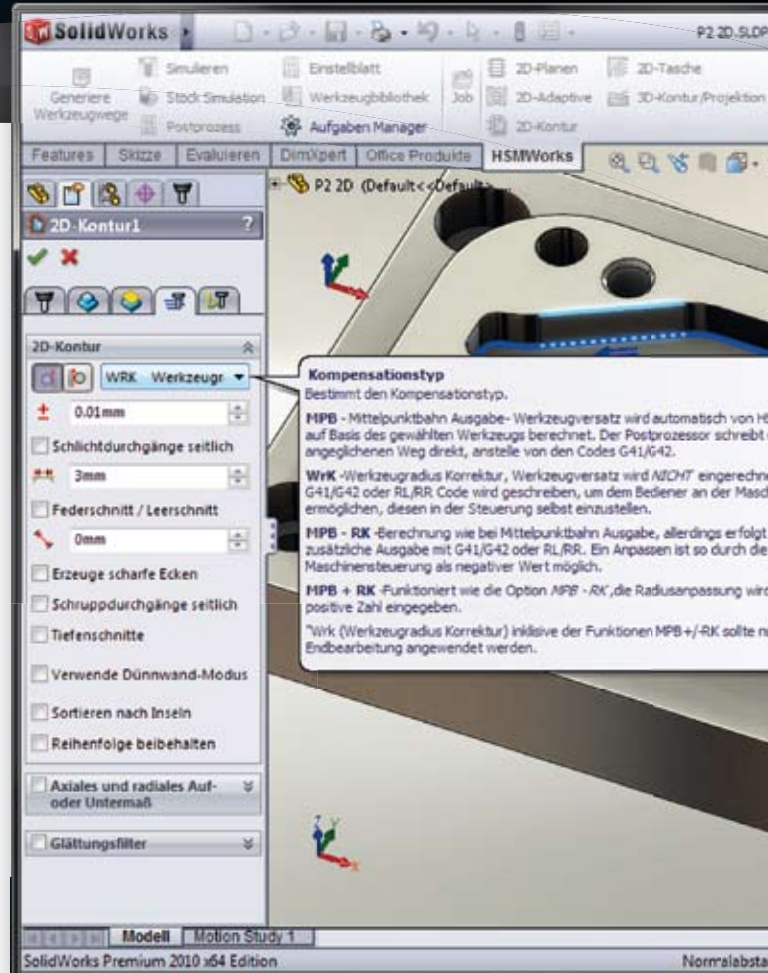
SolidWorks

P2 2D.SLDP

Generiere Werkzeugwege

Simulieren

Stock Simulation

Postprozess

Einstellblatt

Werkzeugbibliothek

Aufgaben Manager

Job

2D-Planen

2D-Adaptive

2D-Kontur

2D-Tasche

3D-Kontur/Projektion

Features | Skizze | Evaluieren | DimXpert | Office Produkte | HSMWorks

P2 2D (Default<<Default>

2D-Kontur1

?

2D-Kontur

WRK Werkzeugr

0.01mm

Schlichtdurchgänge seitlich

3mm

Federschnitt / Leerschnitt

0mm

Erzeuge scharfe Ecken

Schruppdurchgänge seitlich

Tiefenschnitte

Verwende Dünnwand-Modus

Sortieren nach Inseln

Reihenfolge beibehalten

Axiales und radiales Auf- oder Untermaß

Glättungsfilter

Kompensationstyp
Bestimmt den Kompensationstyp.

MPB - Mittelpunktbahn Ausgabe- Werkzeugversatz wird automatisch von H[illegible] auf Basis des gewählten Werkzeugs berechnet. Der Postprozessor schreibt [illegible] angeglichenen Weg direkt, anstelle von den Codes G41/G42.

WrK -Werkzeugradius Korrektur, Werkzeugversatz wird NICHT eingerechne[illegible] G41/G42 oder RL/RR Code wird geschreiben, um dem Bediener an der Masc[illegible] ermöglichen, diesen in der Steuerung selbst einzustellen.

MPB - RK -Berechnung wie bei Mittelpunktbahn Ausgabe, allerdings erfolgt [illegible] zusätzliche Ausgabe mit G41/G42 oder RL/RR. Ein Anpassen ist so durch die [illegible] Maschinensteuerung als negativer Wert möglich.

MPB + RK -Funktioniert wie die Option MPB - RK',die Radiusanpassung wird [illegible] positive Zahl eingegeben.

"Wrk (Werkzeugradius Korrektur) inklisive der Funktionen MPB+/-RK sollte n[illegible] Endbearbeitung angewendet werden.

Modell | Motion Study 1

SolidWorks Premium 2010 x64 Edition

Normalabsta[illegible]